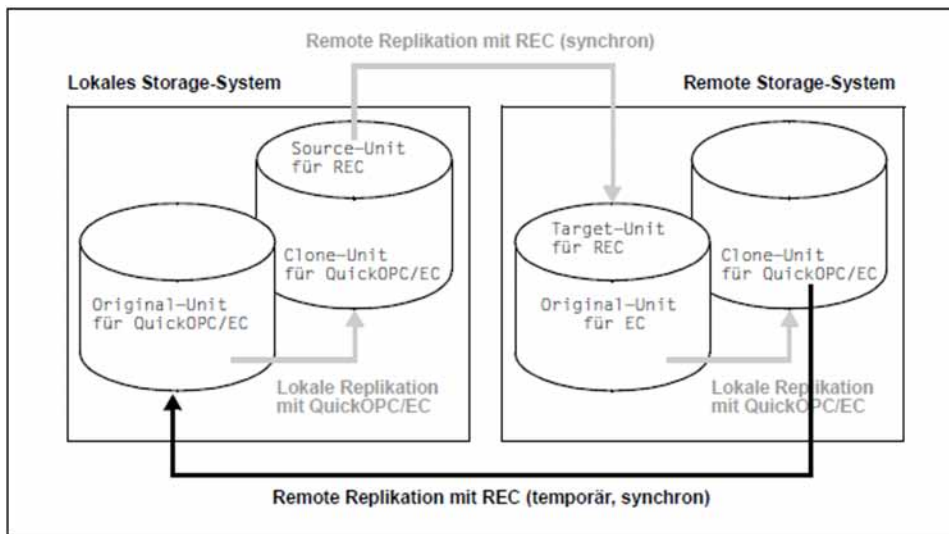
Remote Replikation mit REC (synchron)

Lokales Storage-System

Remote Storage-System

Source-Unit für REC

Clone-Unit für QuickOPC/EC

Original-Unit für QuickOPC/EC

Lokale Replikation mit QuickOPC/EC

Target-Unit für REC

Original-Unit für EC

Clone-Unit für QuickOPC/EC

Lokale Replikation mit QuickOPC/EC

Remote Replikation mit REC (temporär, synchron)